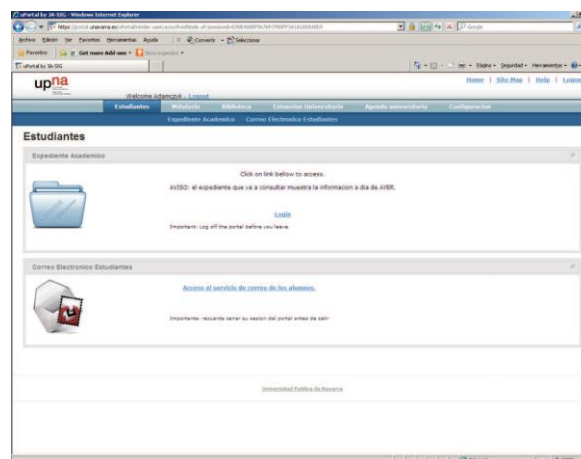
uPortal by JA-SIG - Windows Internet Explorer

https://portal.unavarra.es/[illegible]

Archivo Edición Ver Favoritos Herramientas Ayuda | Convertir Seleccionar

Favoritos | Get more Add-ons | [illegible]

uPortal by JA-SIG

Página Seguridad Herramientas

Home | Site Map | Help | Logout

upna

Welcome Adamczyk - Logout

Estudiantes | Miportal | Biblioteca | Extension Universitaria | Agenda universitaria | Configuracion

Expediente Academico | Correo Electronico Estudiantes

Estudiantes

Expediente Academico

Click on link bellow to access.

AVISO: el expediente que va a consultar muestra la informacion a dia de AYER.

Login

Important: Log off the portal before you leave.

Correo Electronico Estudiantes

Acceso al servicio de correo de los alumnos.

Importante: recuerde cerrar su sesion del portal antes de salir

Universidad Pública de Navarra